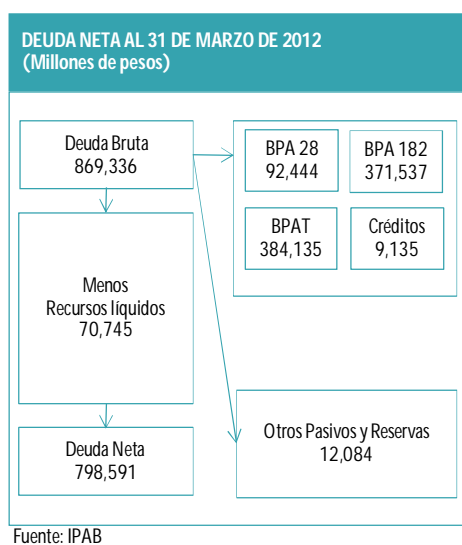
DEUDA NETA AL 31 DE MARZO DE 2012
(Millones de pesos)

Deuda Bruta
869,336

BPA 28
92,444

BPA 182
371,537

BPAT
384,135

Créditos
9,135

Menos
Recursos líquidos
70,745

Otros Pasivos y Reservas
12,084

Deuda Neta
798,591

Fuente: IPAB